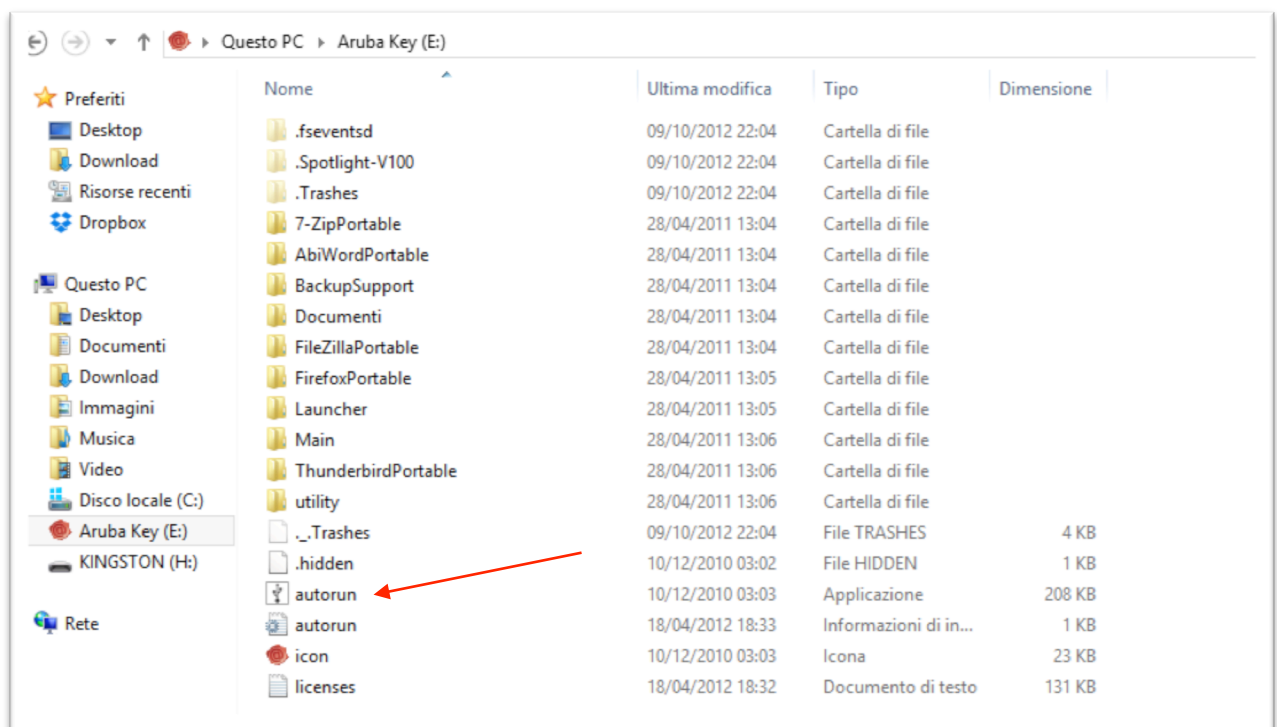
Questo PC ▸ Aruba Key (E:)

Preferiti
Desktop
Download
Risorse recenti
Dropbox

Questo PC
Desktop
Documenti
Download
Immagini
Musica
Video
Disco locale (C:)
Aruba Key (E:)
KINGSTON (H:)

Rete

| Nome | Ultima modifica | Tipo | Dimensione |
|---|---|---|---|
| .fseventsd | 09/10/2012 22:04 | Cartella di file | |
| .Spotlight-V100 | 09/10/2012 22:04 | Cartella di file | |
| .Trashes | 09/10/2012 22:04 | Cartella di file | |
| 7-ZipPortable | 28/04/2011 13:04 | Cartella di file | |
| AbiWordPortable | 28/04/2011 13:04 | Cartella di file | |
| BackupSupport | 28/04/2011 13:04 | Cartella di file | |
| Documenti | 28/04/2011 13:04 | Cartella di file | |
| FileZillaPortable | 28/04/2011 13:04 | Cartella di file | |
| FirefoxPortable | 28/04/2011 13:05 | Cartella di file | |
| Launcher | 28/04/2011 13:05 | Cartella di file | |
| Main | 28/04/2011 13:06 | Cartella di file | |
| ThunderbirdPortable | 28/04/2011 13:06 | Cartella di file | |
| utility | 28/04/2011 13:06 | Cartella di file | |
| ._.Trashes | 09/10/2012 22:04 | File TRASHES | 4 KB |
| .hidden | 10/12/2010 03:02 | File HIDDEN | 1 KB |
| autorun | 10/12/2010 03:03 | Applicazione | 208 KB |
| autorun | 18/04/2012 18:33 | Informazioni di in... | 1 KB |
| icon | 10/12/2010 03:03 | Icona | 23 KB |
| licenses | 18/04/2012 18:32 | Documento di testo | 131 KB |